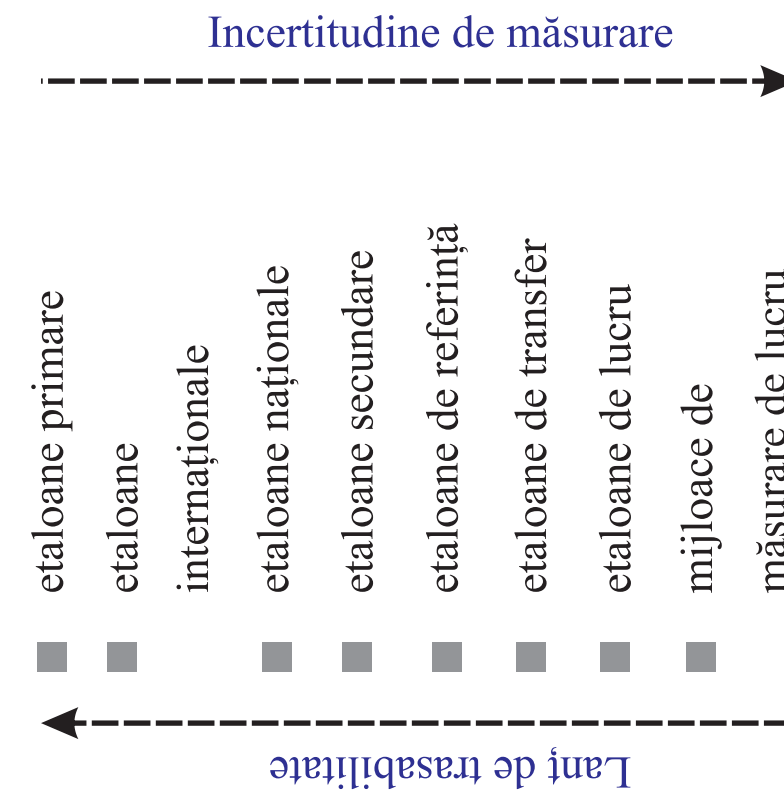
Incertitudine de măsurare

etaloane primare

etaloane internaționale

etaloane naționale

etaloane secundare

etaloane de referință

etaloane de transfer

etaloane de lucru

mijloace de măsurare de lucru

Lanț de trasabilitate